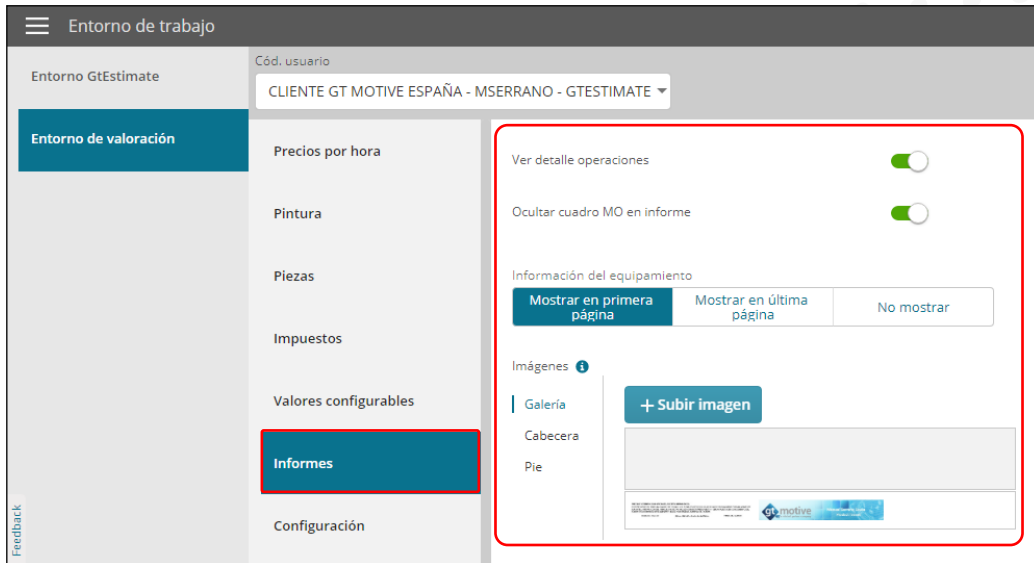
Entorno de trabajo

Entorno GtEstimate

Entorno de valoración

Cód. usuario

CLIENTE GT MOTIVE ESPAÑA - MSERRANO - GTESTIMATE

Precios por hora

Pintura

Piezas

Impuestos

Valores configurables

Informes

Configuración

Feedback

Ver detalle operaciones

Ocultar cuadro MO en informe

Información del equipamiento

Mostrar en primera página

Mostrar en última página

No mostrar

Imágenes

Galería

Cabecera

Pie

+ Subir imagen

GT motive